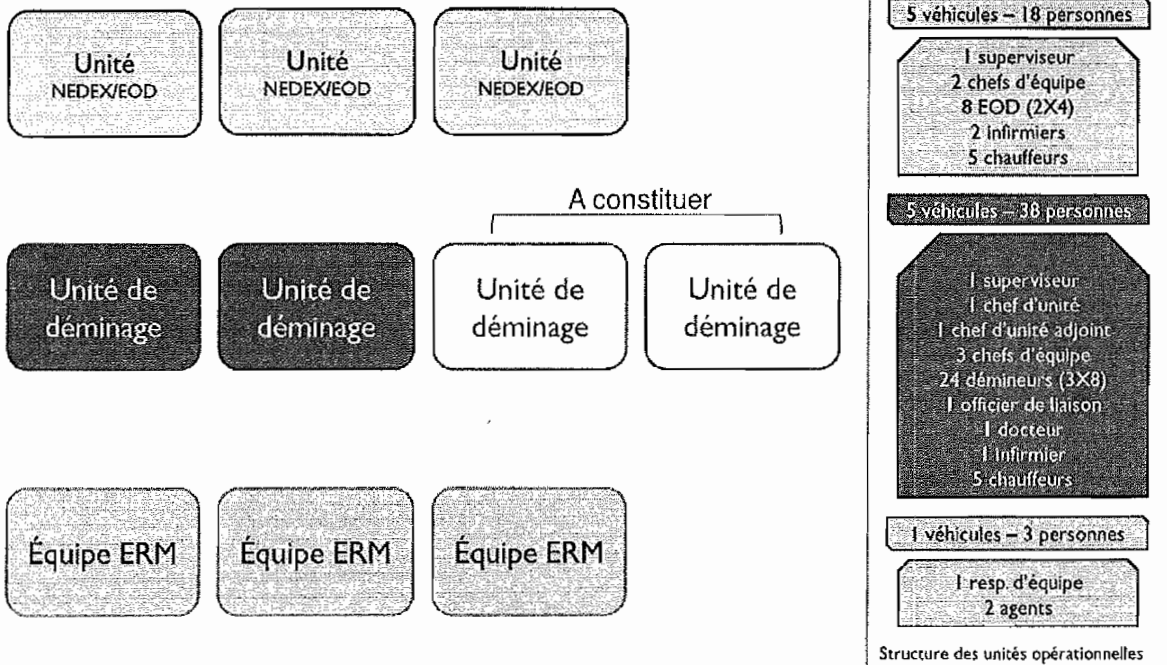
Unité NEDEX/EOD

Unité NEDEX/EOD

Unité NEDEX/EOD

A constituer

Unité de déminage

Unité de déminage

Unité de déminage

Unité de déminage

Équipe ERM

Équipe ERM

Équipe ERM

5 véhicules – 18 personnes

1 superviseur
2 chefs d'équipe
8 EOD (2X4)
2 infirmiers
5 chauffeurs

5 véhicules – 38 personnes

1 superviseur
1 chef d'unité
1 chef d'unité adjoint
3 chefs d'équipe
24 démineurs (3X8)
1 officier de liaison
1 docteur
1 infirmier
5 chauffeurs

1 véhicules – 3 personnes

1 resp. d'équipe
2 agents

Structure des unités opérationnelles